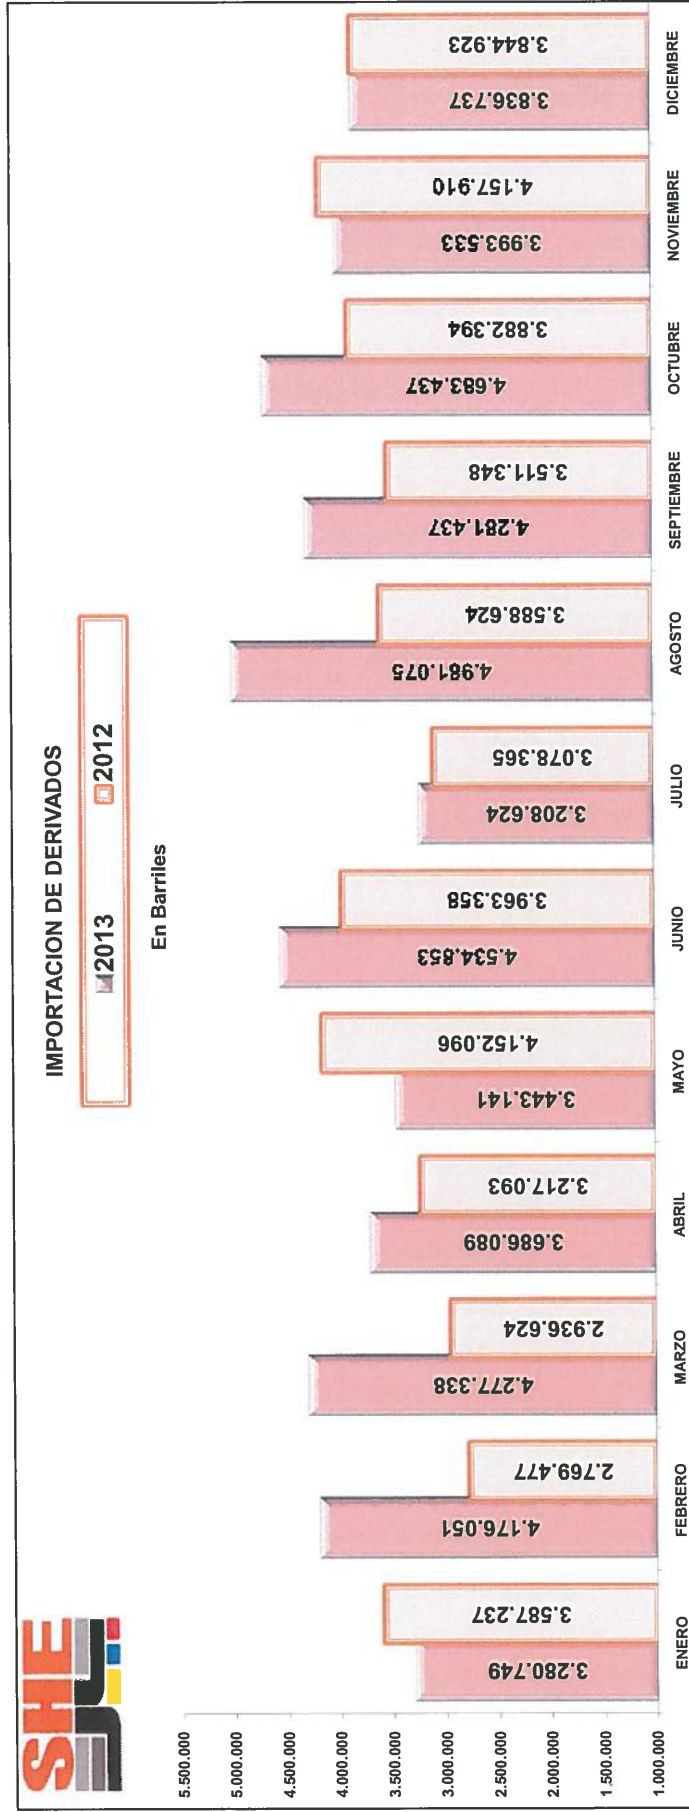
SHE

IMPORTACION DE DERIVADOS

2013 2012

En Barriles

5.500.000
5.000.000
4.500.000
4.000.000
3.500.000
3.000.000
2.500.000
2.000.000
1.500.000
1.000.000

| | 2013 | 2012 |
|---|---|---|
| ENERO | 3.280.749 | 3.587.237 |
| FEBRERO | 4.176.051 | 2.769.477 |
| MARZO | 4.277.338 | 2.936.624 |
| ABRIL | 3.686.089 | 3.217.093 |
| MAYO | 3.443.141 | 4.152.096 |
| JUNIO | 4.534.853 | 3.963.358 |
| JULIO | 3.208.624 | 3.078.365 |
| AGOSTO | 4.981.075 | 3.588.624 |
| SEPTIEMBRE | 4.281.437 | 3.511.348 |
| OCTUBRE | 4.683.437 | 3.882.394 |
| NOVIEMBRE | 3.993.533 | 4.157.910 |
| DICIEMBRE | 3.836.737 | 3.844.923 |